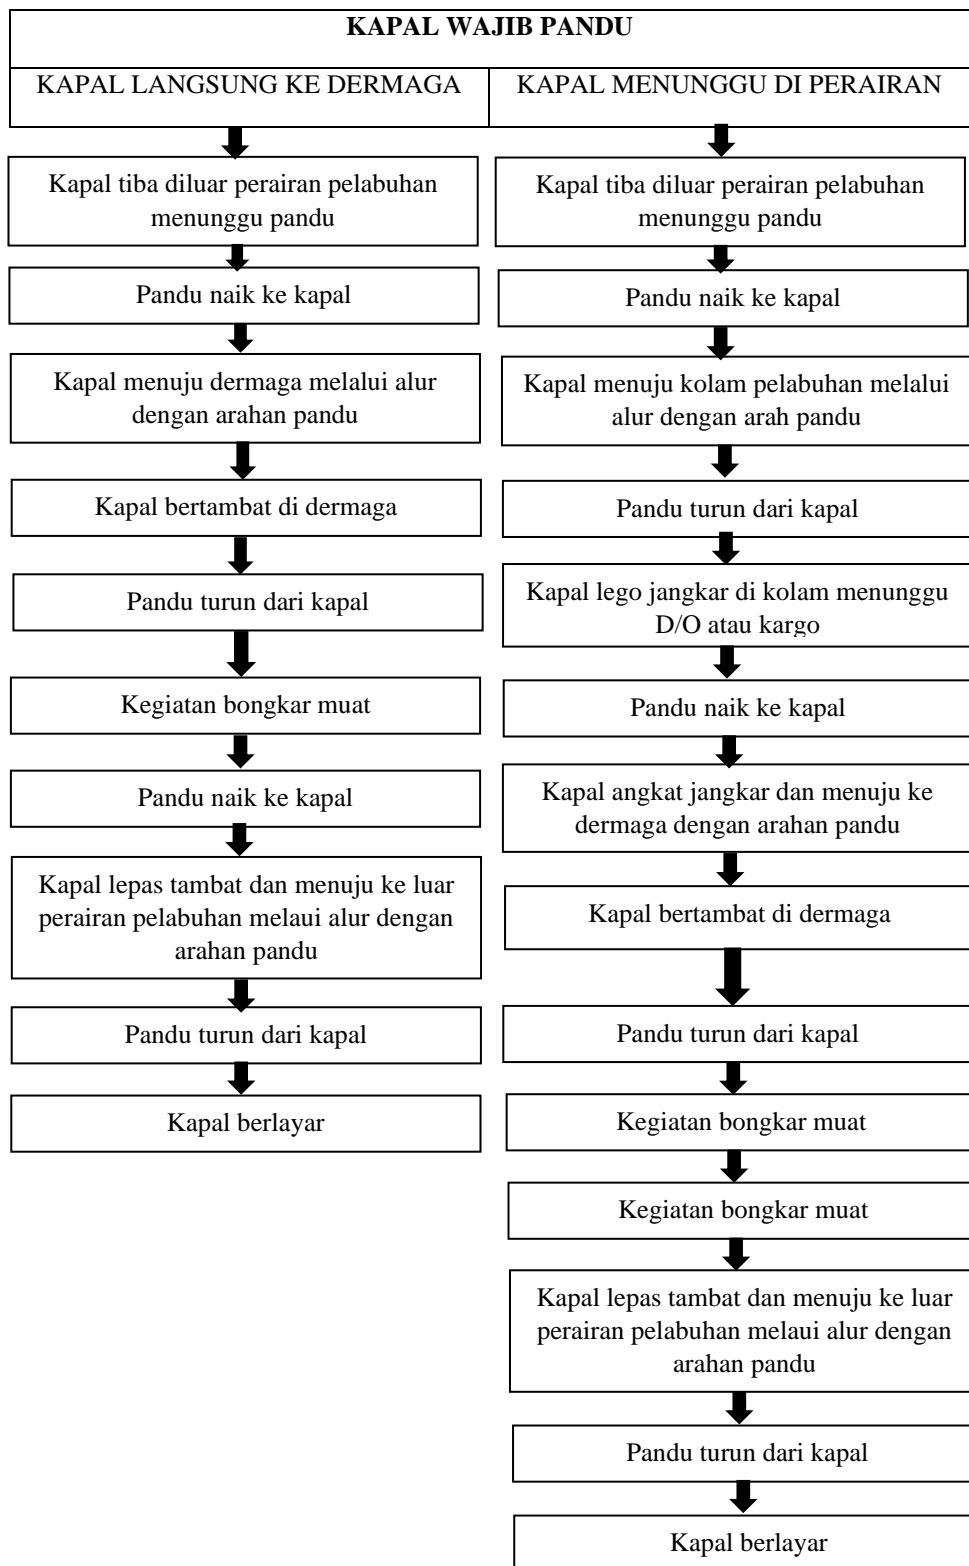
KAPAL WAJIB PANDU

KAPAL LANGSUNG KE DERMAGA

Kapal tiba diluar perairan pelabuhan menunggu pandu

Pandu naik ke kapal

Kapal menuju dermaga melalui alur dengan arahan pandu

Kapal bertambat di dermaga

Pandu turun dari kapal

Kegiatan bongkar muat

Pandu naik ke kapal

Kapal lepas tambat dan menuju ke luar perairan pelabuhan melaui alur dengan arahan pandu

Pandu turun dari kapal

Kapal berlayar

KAPAL MENUNGGU DI PERAIRAN

Kapal tiba diluar perairan pelabuhan menunggu pandu

Pandu naik ke kapal

Kapal menuju kolam pelabuhan melalui alur dengan arah pandu

Pandu turun dari kapal

Kapal lego jangkar di kolam menunggu D/O atau kargo

Pandu naik ke kapal

Kapal angkat jangkar dan menuju ke dermaga dengan arahan pandu

Kapal bertambat di dermaga

Pandu turun dari kapal

Kegiatan bongkar muat

Kegiatan bongkar muat

Kapal lepas tambat dan menuju ke luar perairan pelabuhan melaui alur dengan arahan pandu

Pandu turun dari kapal

Kapal berlayar